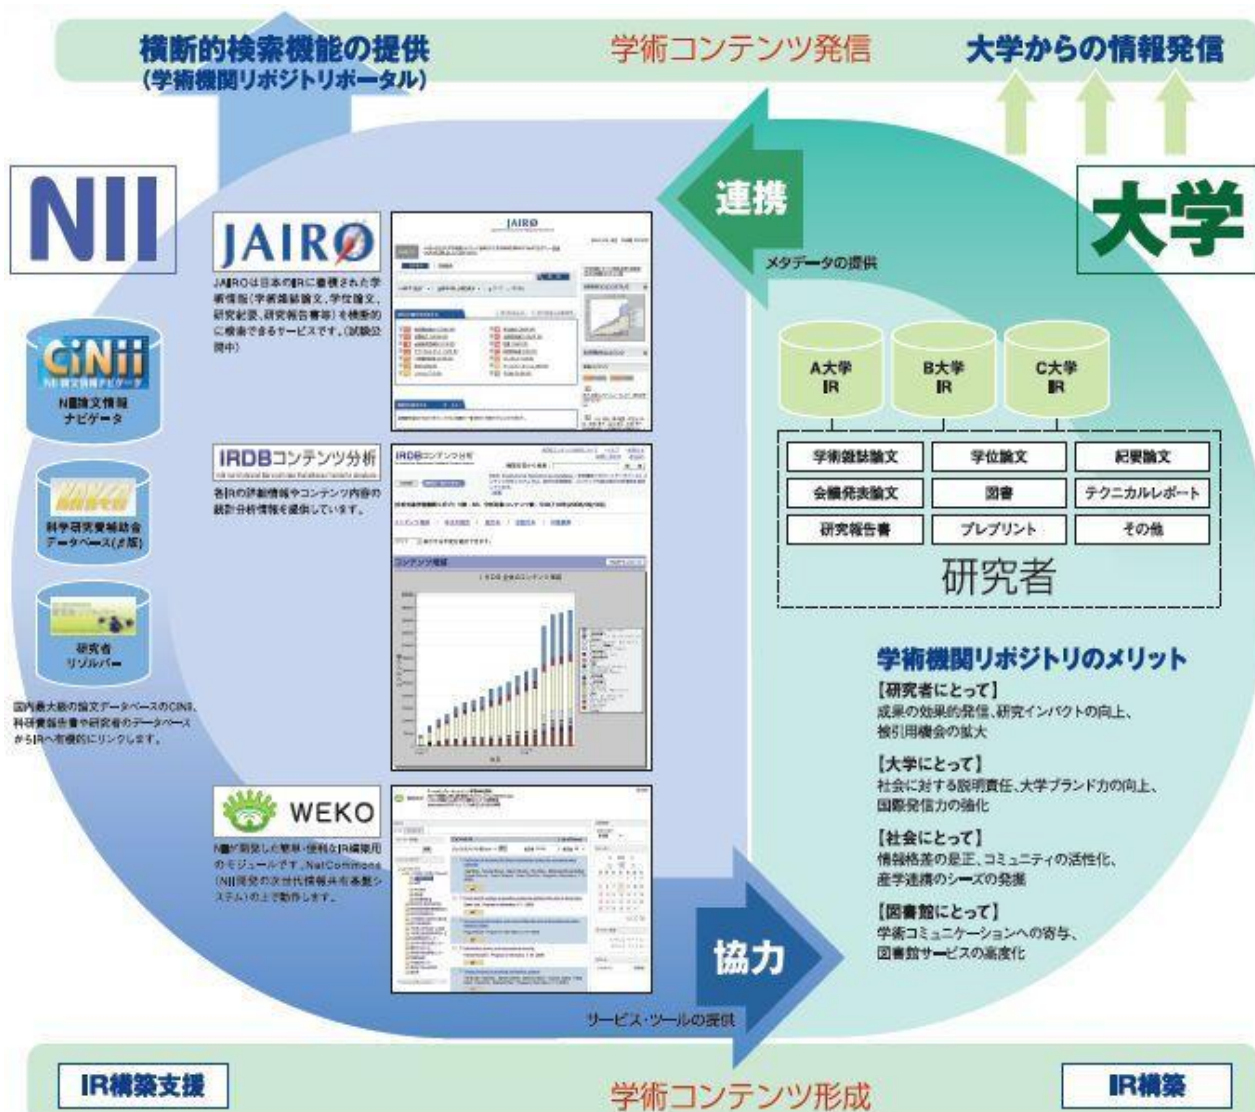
横断的検索機能の提供
(学術機関リポジトリポータル)

学術コンテンツ発信

大学からの情報発信

NII

連携

メタデータの提供

大学

JAIRO

JAIROは日本のIRに蓄積された学術情報(学術雑誌論文、学位論文、研究紀要、研究報告書等)を横断的に検索できるサービスです。(試験公開中)

CiNii
NII論文情報ナビゲータ

NII論文情報ナビゲータ

科学研究費補助金データベース(β版)

研究者リゾルバー

国内最大級の論文データベースのCiNii、科研費報告書や研究者のデータベースからIRへ有機的にリンクします。

IRDBコンテンツ分析

各IRの詳細情報やコンテンツ内容の統計分析情報を提供しています。

WEKO

NIIが開発した簡単・便利なIR構築用のモジュールです。NetCommons(NII開発の次世代情報共有基盤システム)の上で動作します。

A大学
IR

B大学
IR

C大学
IR

| 学術雑誌論文 | 学位論文 | 紀要論文 |
|---|---|---|
| 会議発表論文 | 図書 | テクニカルレポート |
| 研究報告書 | プレプリント | その他 |

研究者

学術機関リポジトリのメリット

【研究者にとって】
成果の効果的発信、研究インパクトの向上、被引用機会の拡大

【大学にとって】
社会に対する説明責任、大学ブランド力の向上、国際発信力の強化

【社会にとって】
情報格差の是正、コミュニティの活性化、産学連携のシーズの発掘

【図書館にとって】
学術コミュニケーションへの寄与、図書館サービスの高度化

協力

サービス・ツールの提供

IR構築支援

学術コンテンツ形成

IR構築